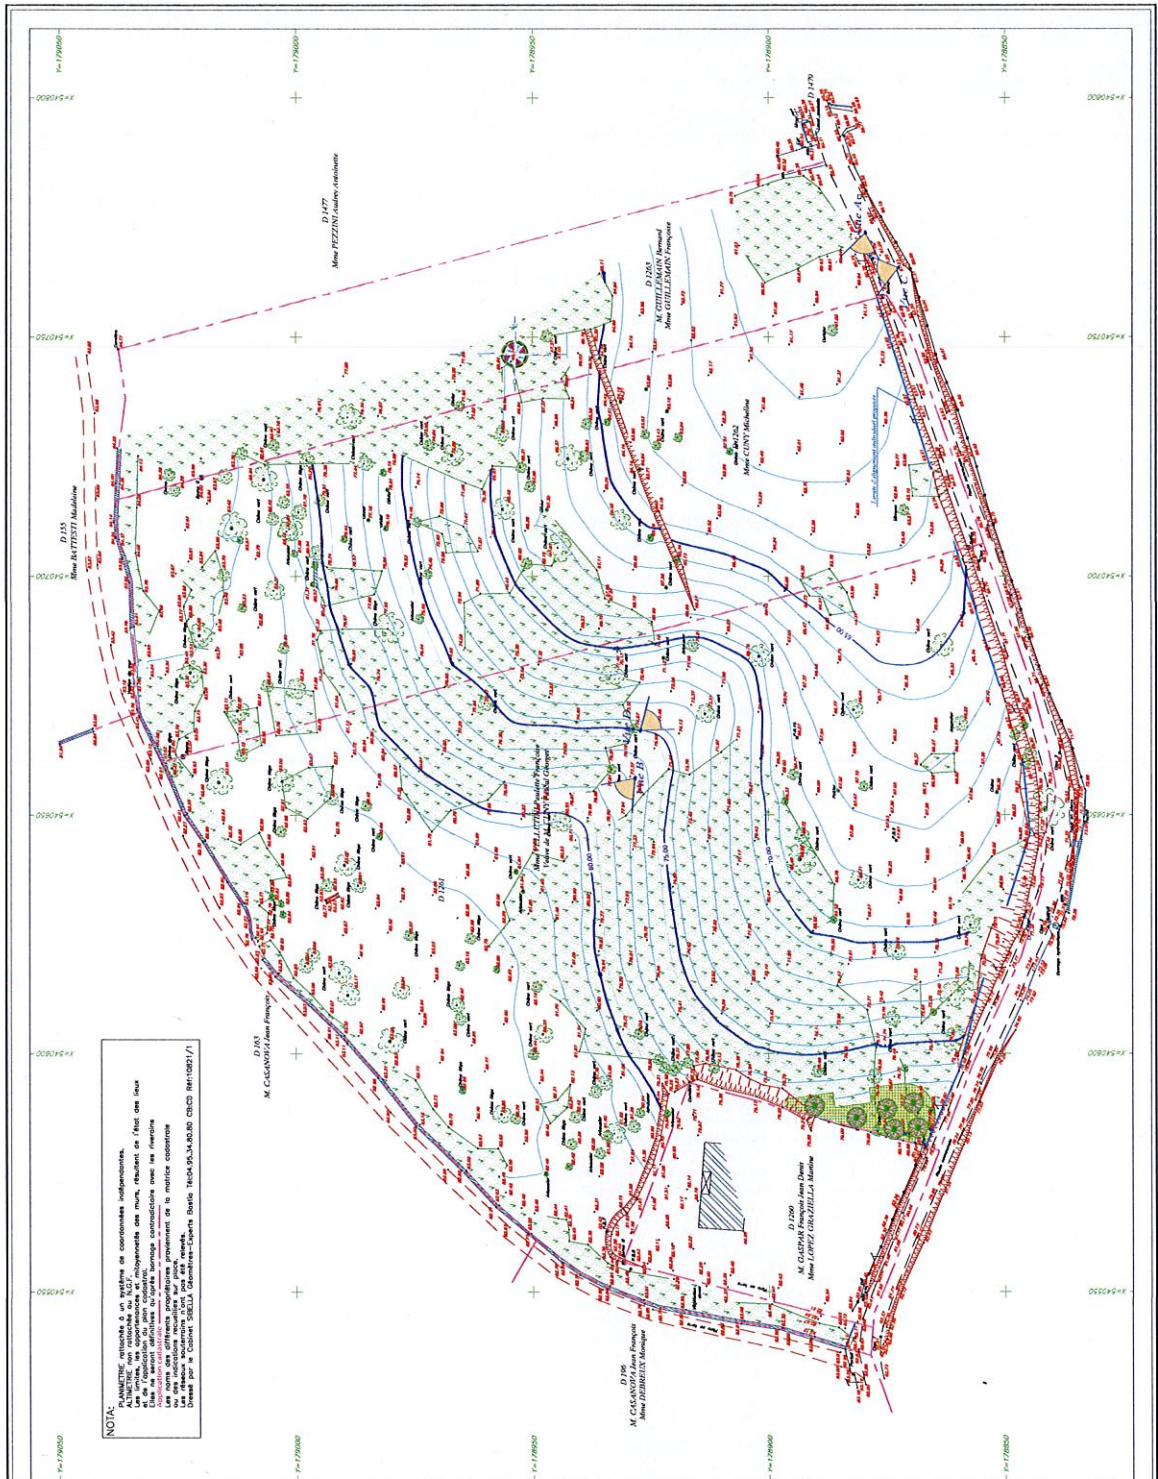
NOTA:
PLANIMETRIE rattachée à un système de coordonnées indépendantes.
ALTIMETRIE non rattachée au N.G.F.
Les limites, les appartenances et mitoyennetés des murs, résultent de l'état des lieux et de l'application du plan cadastral.
Elles ne seront définitives qu'après bornage contradictoire avec les riverains
Application cadastrale
Les noms des différents propriétaires proviennent de la matrice cadastrale
ou des indications recueillies sur place.
Les réseaux souterrains n'ont pas été relevés.
Dressé par le Cabinet SIBELLA Géomètres-Experts Bastia Tél:04.95.34.80.80 CBCD Réf:10821/1

D 1477
Mme PEZZINI Audrey Antoinette

D 155
Mme BATTESTI Madeleine

D 1263
M. GUILLEMAIN Bernard
Mme GUILLEMAIN Françoise

D 1262
Mme CUNY Micheline

D 1470

D 1201

Mme LETTERI Juliette Françoise
Veuve de SANTARELLI Georges

D 163
M. CASANOVA Jean François

D 1260
M. GASPAR François Jean Daniel
Mme LOPEZ GRAZIELLA Martine

D 195
M. CASANOVA Jean François
Mme DEBREUX Monique

Vue A
Vue B
Vue C
Vue D

80.00
75.00
70.00
65.00

Y=179050
Y=179000
Y=178950
Y=178900
Y=178850
X=540800
X=540750
X=540700
X=540650
X=540600
X=540550